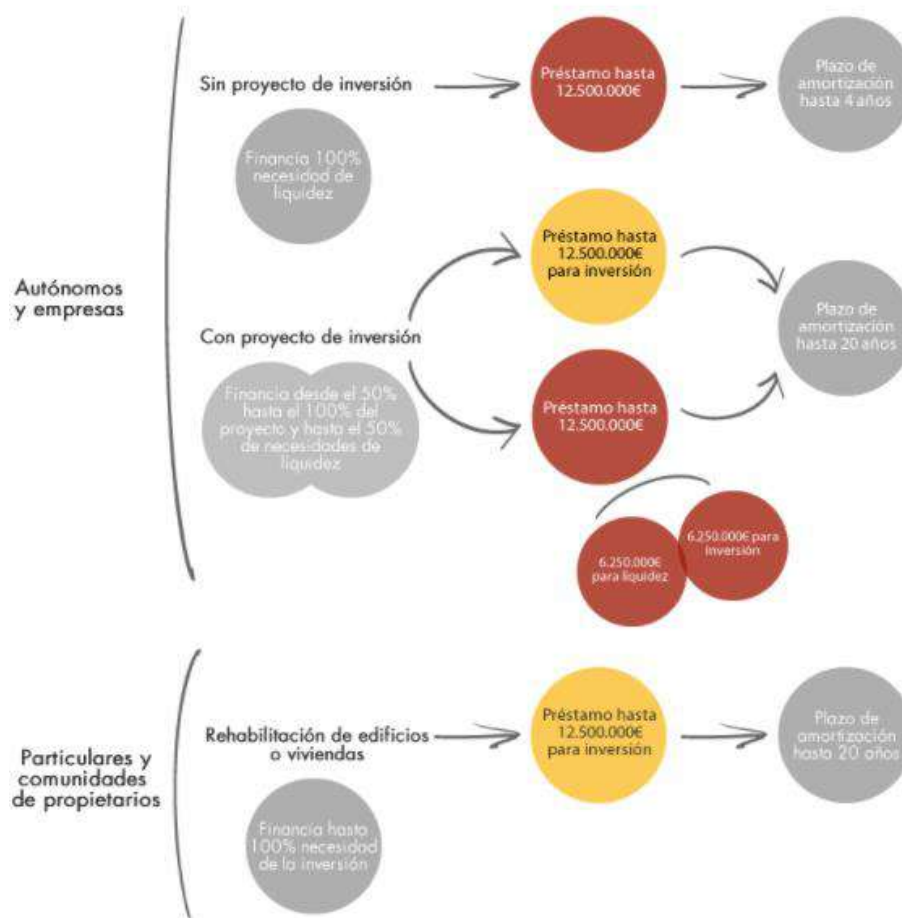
Autónomos y empresas

Sin proyecto de inversión

Financia 100% necesidad de liquidez

Préstamo hasta 12.500.000€

Plazo de amortización hasta 4 años

Con proyecto de inversión

Financia desde el 50% hasta el 100% del proyecto y hasta el 50% de necesidades de liquidez

Préstamo hasta 12.500.000€ para inversión

Préstamo hasta 12.500.000€

Plazo de amortización hasta 20 años

6.250.000€ para liquidez

6.250.000€ para inversión

Particulares y comunidades de propietarios

Rehabilitación de edificios o viviendas

Financia hasta 100% necesidad de la inversión

Préstamo hasta 12.500.000€ para inversión

Plazo de amortización hasta 20 años